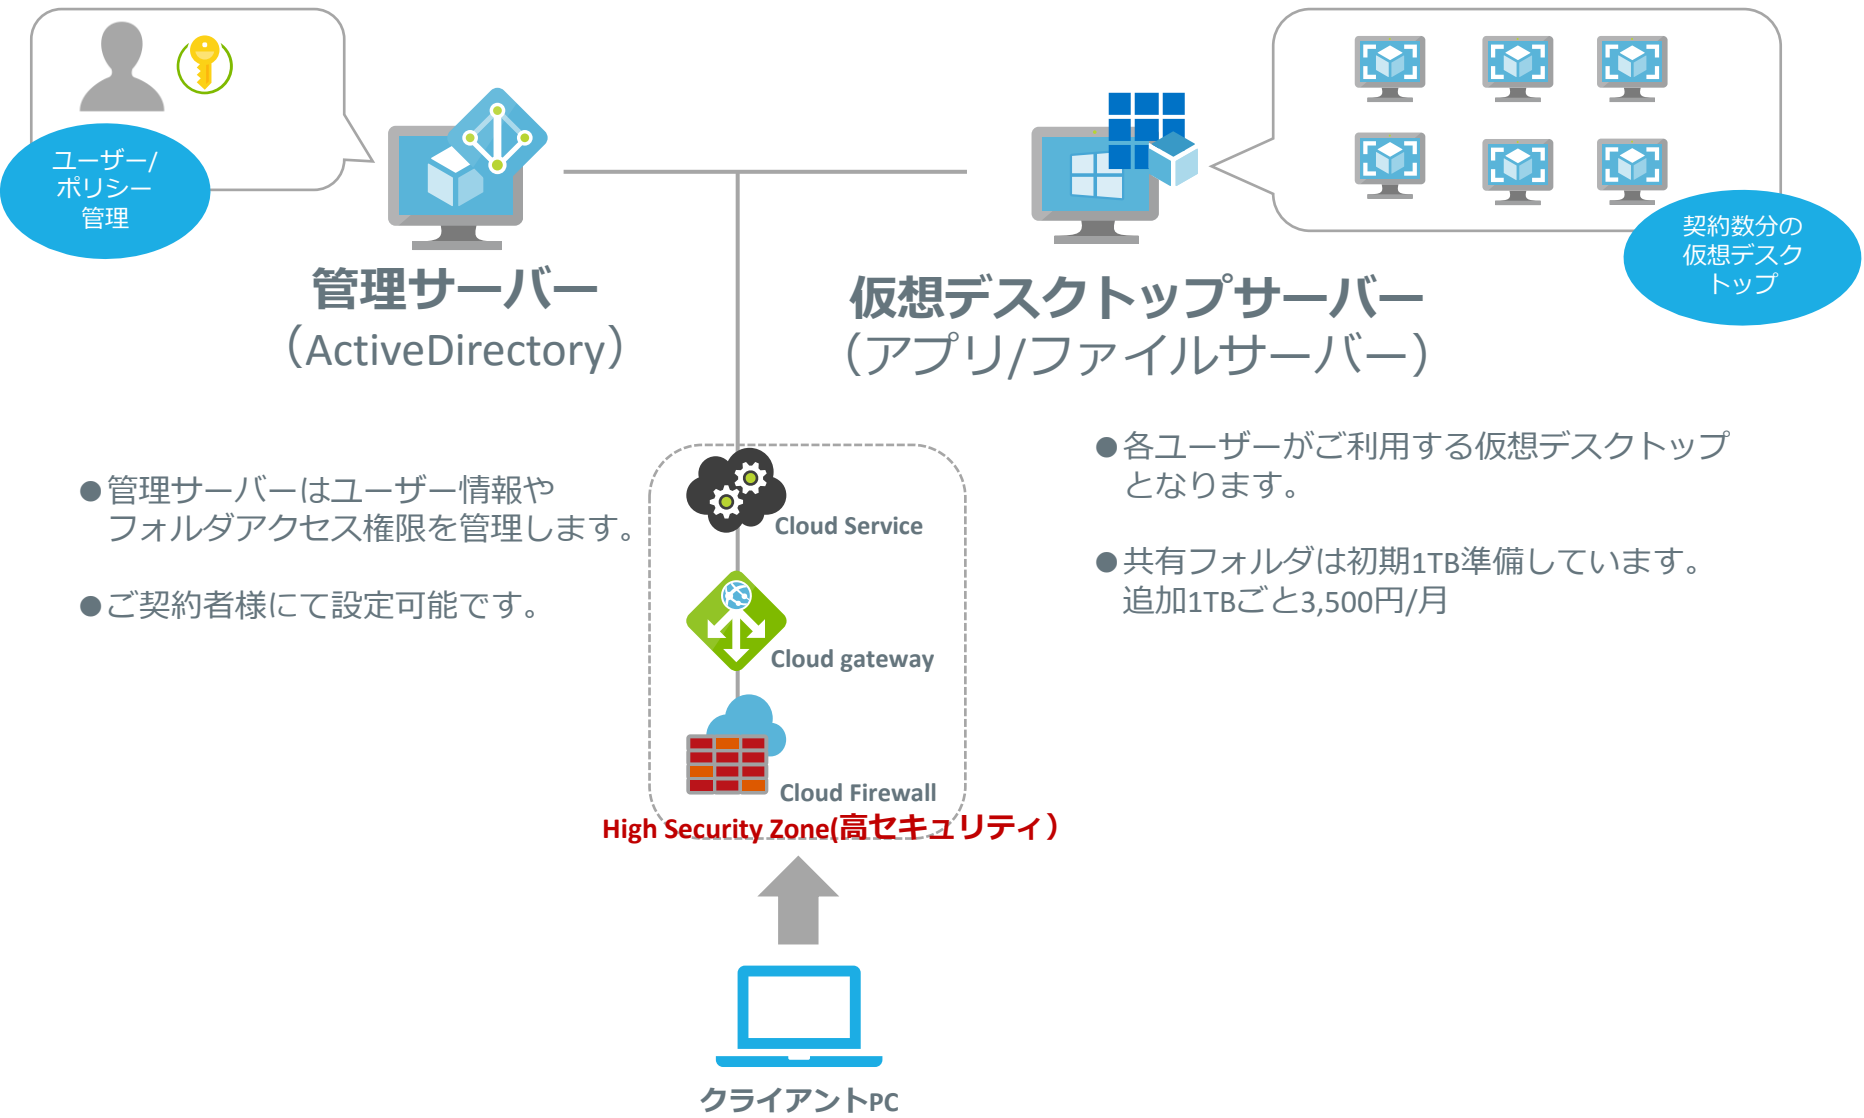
ユーザー/ポリシー管理

管理サーバー
（ActiveDirectory）

仮想デスクトップサーバー
（アプリ/ファイルサーバー）

契約数分の仮想デスクトップ

●管理サーバーはユーザー情報やフォルダアクセス権限を管理します。

●ご契約者様にて設定可能です。

Cloud Service

Cloud gateway

Cloud Firewall

High Security Zone(高セキュリティ）

●各ユーザーがご利用する仮想デスクトップとなります。

●共有フォルダは初期1TB準備しています。追加1TBごと3,500円/月

クライアントPC